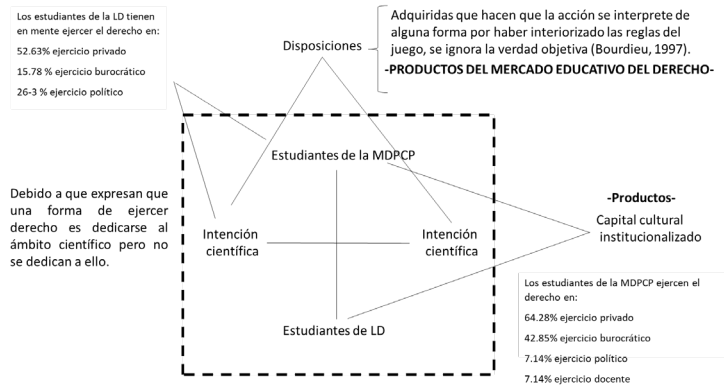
Los estudiantes de la LD tienen en mente ejercer el derecho en:

52.63% ejercicio privado

15.78 % ejercicio burocrático

26-3 % ejercicio político

Disposiciones

Adquiridas que hacen que la acción se interprete de alguna forma por haber interiorizado las reglas del juego, se ignora la verdad objetiva (Bourdieu, 1997).

-PRODUCTOS DEL MERCADO EDUCATIVO DEL DERECHO-

Estudiantes de la MDPCP

Debido a que expresan que una forma de ejercer derecho es dedicarse al ámbito científico pero no se dedican a ello.

Intención científica

Intención científica

-Productos-

Capital cultural institucionalizado

Estudiantes de LD

Los estudiantes de la MDPCP ejercen el derecho en:

64.28% ejercicio privado

42.85% ejercicio burocrático

7.14% ejercicio político

7.14% ejercicio docente